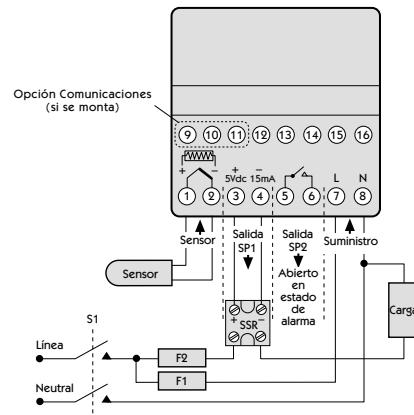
Opción Comunicaciones (si se monta)

9 10 11 12 13 14 15 16

+ − 5Vdc 15mA L N

1 2 3 4 5 6 7 8

Sensor

Salida SP1

Salida SP2

Abierto en estado de alarma

Suministro

Sensor

S1

Línea

Neutral

F2

F1

+ SSR −

Carga